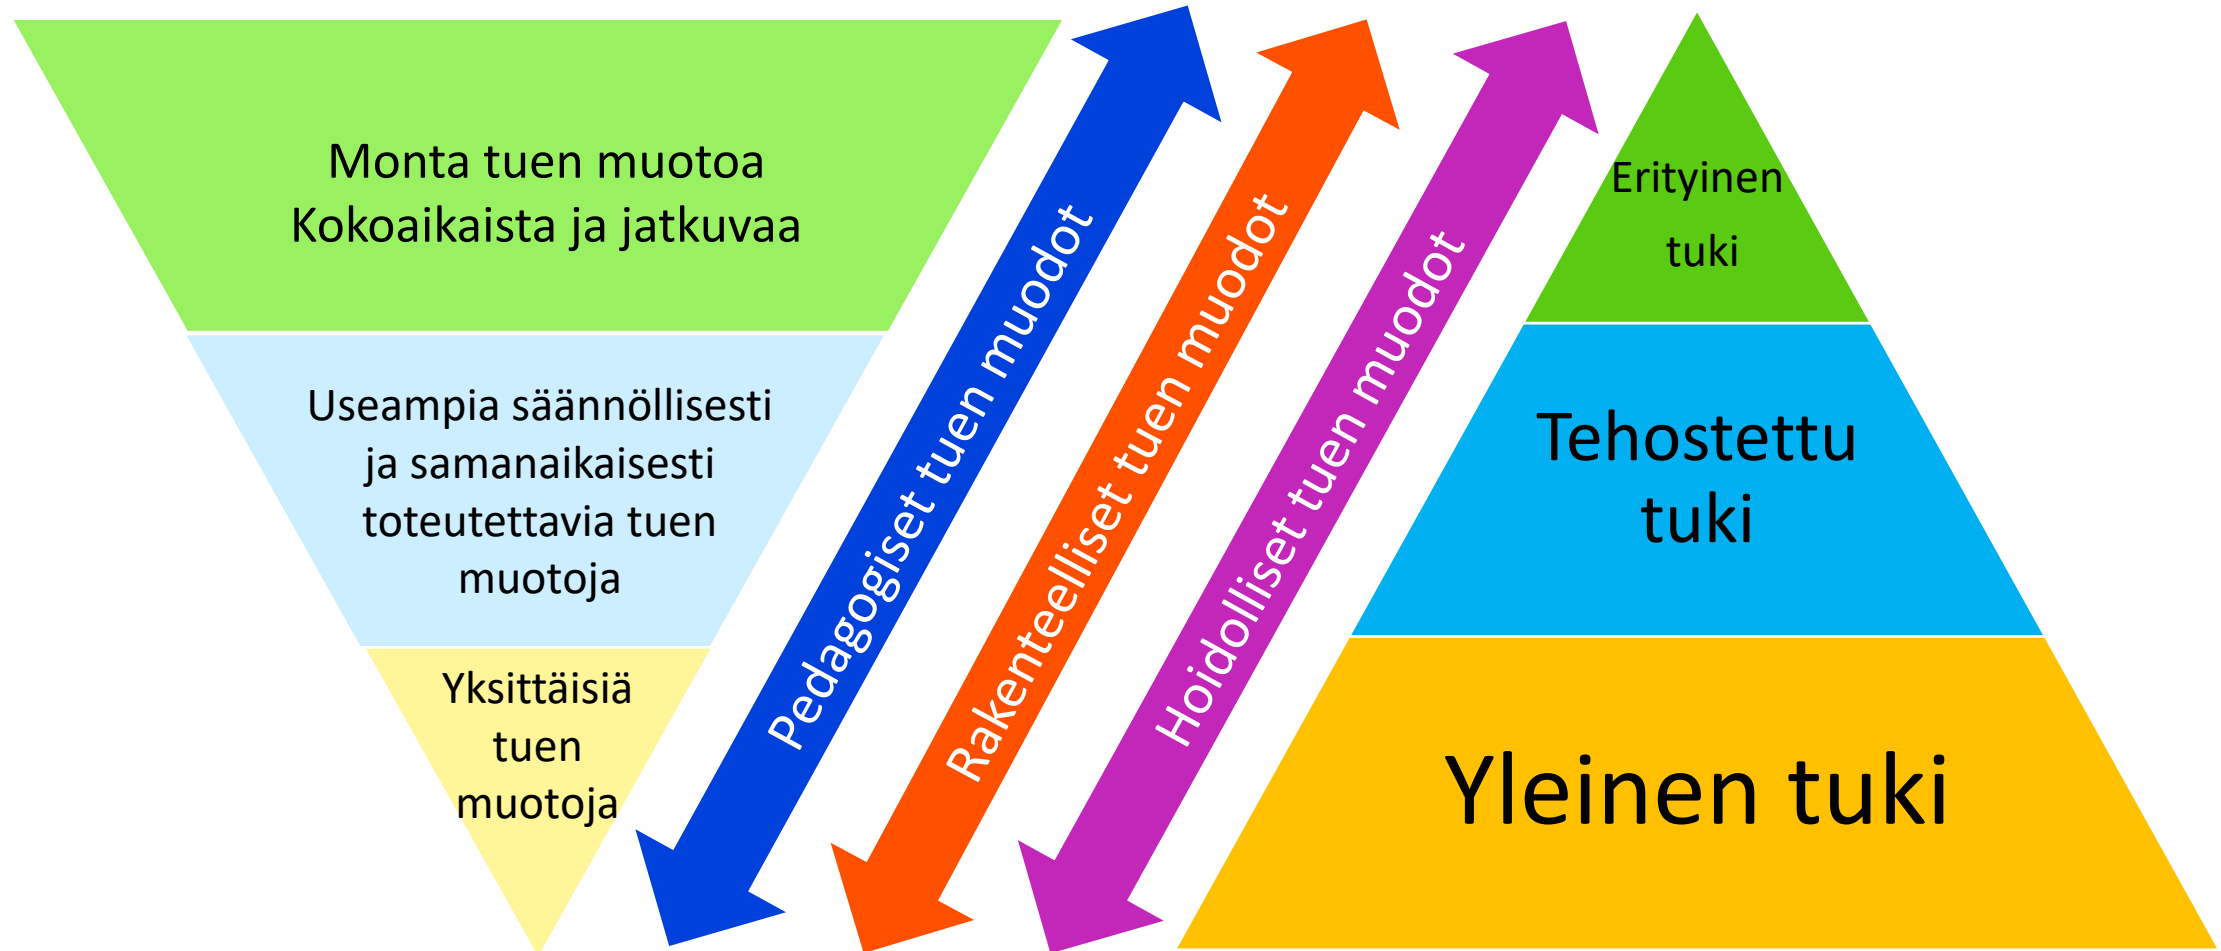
Monta tuen muotoa
Kokoaikaista ja jatkuvaa

Useampia säännöllisesti ja samanaikaisesti toteutettavia tuen muotoja

Yksittäisiä tuen muotoja

Pedagogiset tuen muodot

Rakenteelliset tuen muodot

Hoidolliset tuen muodot

Erityinen tuki

Tehostettu tuki

Yleinen tuki